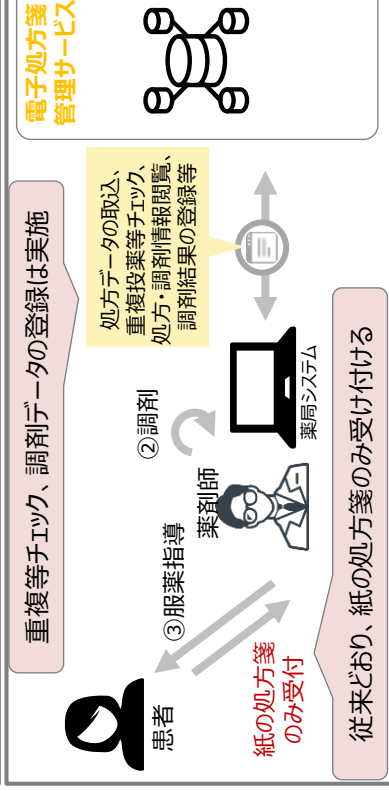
電子処方箋管理サービス

処方データの取込、重複投薬等チェック、処方・調剤情報閲覧、調剤結果の登録等

重複等チェック、調剤データの登録は実施

②調剤

薬局システム

薬剤師

③服薬指導

患者

紙の処方箋のみ受付

従来どおり、紙の処方箋のみ受け付ける